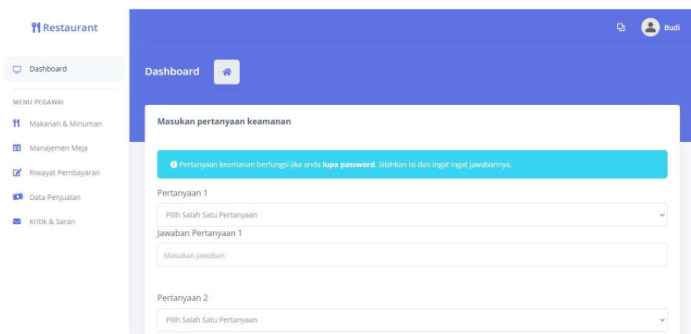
Restaurant

Dashboard

MENU PEGAWAI

Makanan & Minuman

Manajemen Meja

Riwayat Pembayaran

Data Penjualan

Kritik & Saran

Budi

Dashboard

Masukan pertanyaan keamanan

Pertanyaan keamanan berfungsi jika anda **lupa password**. Silahkan isi dan ingat ingat jawabannya.

Pertanyaan 1

Pilih Salah Satu Pertanyaan

Jawaban Pertanyaan 1

Masukan Jawaban

Pertanyaan 2

Pilih Salah Satu Pertanyaan